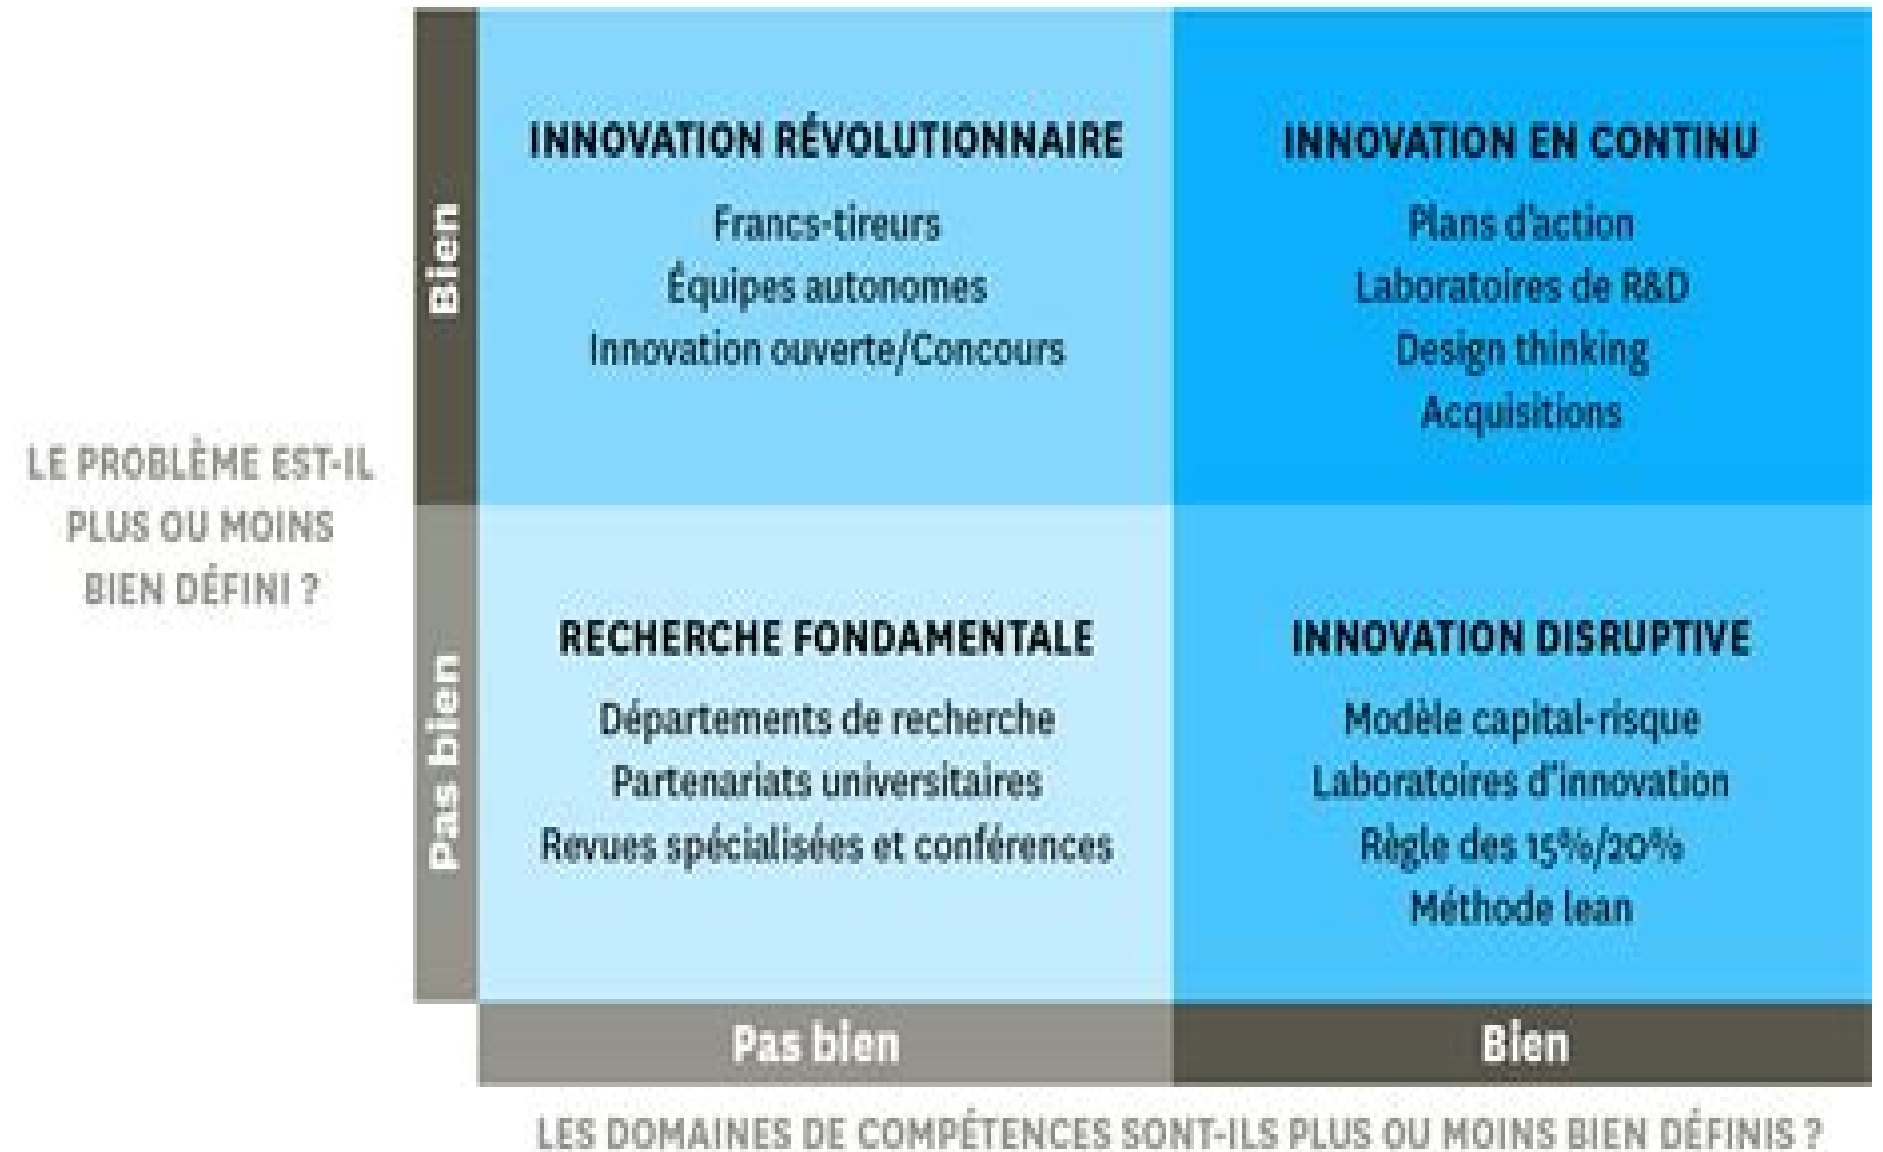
LE PROBLÈME EST-IL PLUS OU MOINS BIEN DÉFINI ?

Bien

INNOVATION RÉVOLUTIONNAIRE
Francs-tireurs
Équipes autonomes
Innovation ouverte/Concours

INNOVATION EN CONTINU
Plans d'action
Laboratoires de R&D
Design thinking
Acquisitions

Pas bien

RECHERCHE FONDAMENTALE
Départements de recherche
Partenariats universitaires
Revues spécialisées et conférences

INNOVATION DISRUPTIVE
Modèle capital-risque
Laboratoires d'innovation
Règle des 15%/20%
Méthode lean

Pas bien

Bien

LES DOMAINES DE COMPÉTENCES SONT-ILS PLUS OU MOINS BIEN DÉFINIS ?